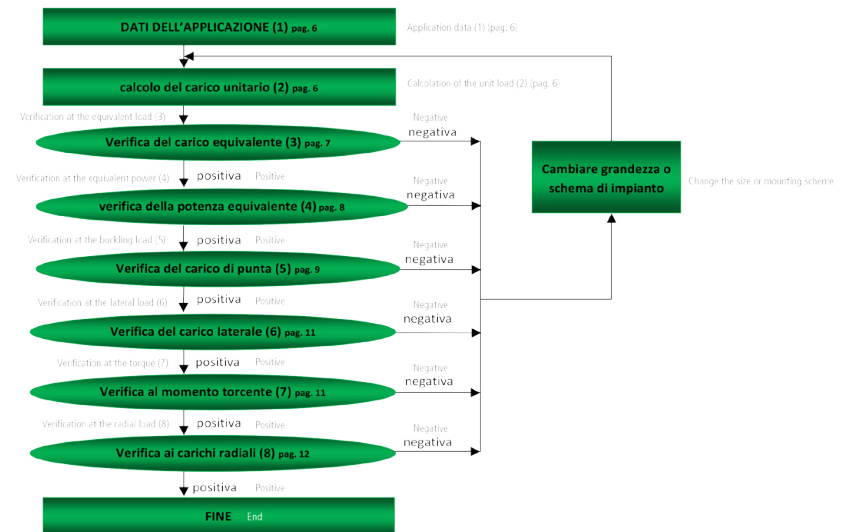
DATI DELL'APPLICAZIONE (1) pag. 6

Application data (1) (pag. 6)

calcolo del carico unitario (2) pag. 6

Calculation of the unit load (2) (pag. 6)

Verification at the equivalent load (3)

Verifica del carico equivalente (3) pag. 7

Negative
negativa

Cambiare grandezza o schema di impianto

Change the size or mounting scheme

Verification at the equivalent power (4)

positiva Positive

Negative
negativa

verifica della potenza equivalente (4) pag. 8

Verification at the buckling load (5)

positiva Positive

Negative
negativa

Verifica del carico di punta (5) pag. 9

Verification at the lateral load (6)

positiva Positive

Negative
negativa

Verifica del carico laterale (6) pag. 11

Verification at the torque (7)

positiva Positive

Negative
negativa

Verifica al momento torcente (7) pag. 11

Verification at the radial load (8)

positiva Positive

Negative
negativa

Verifica ai carichi radiali (8) pag. 12

positiva Positive

FINE End